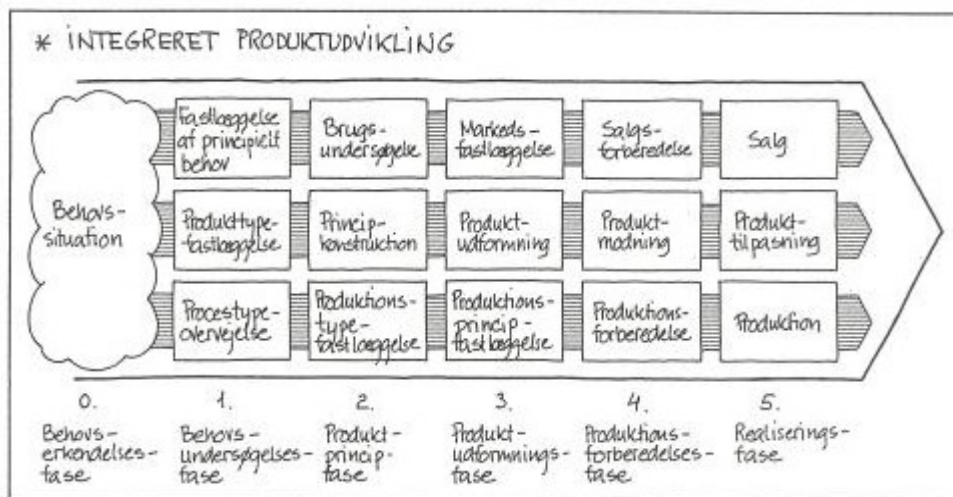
* INTEGRERET PRODUKTUDVIKLING

Behovssituation

Fastlæggelse af principielt behov

Brugsundersøgelse

Markedsfastlæggelse

Salgsforberedelse

Salg

Produkttypefastlæggelse

Principkonstruktion

Produktudformning

Produktmodning

Produkttilpasning

Procestypeovervejelse

Produktionstypefastlæggelse

Produktionsprincipfastlæggelse

Produktionsforberedelse

Produktion

0.
Behovserkendelsesfase

1.
Behovsundersøgelsesfase

2.
Produktprincipfase

3.
Produktudformningsfase

4.
Produktionsforberedelsesfase

5.
Realiseringsfase